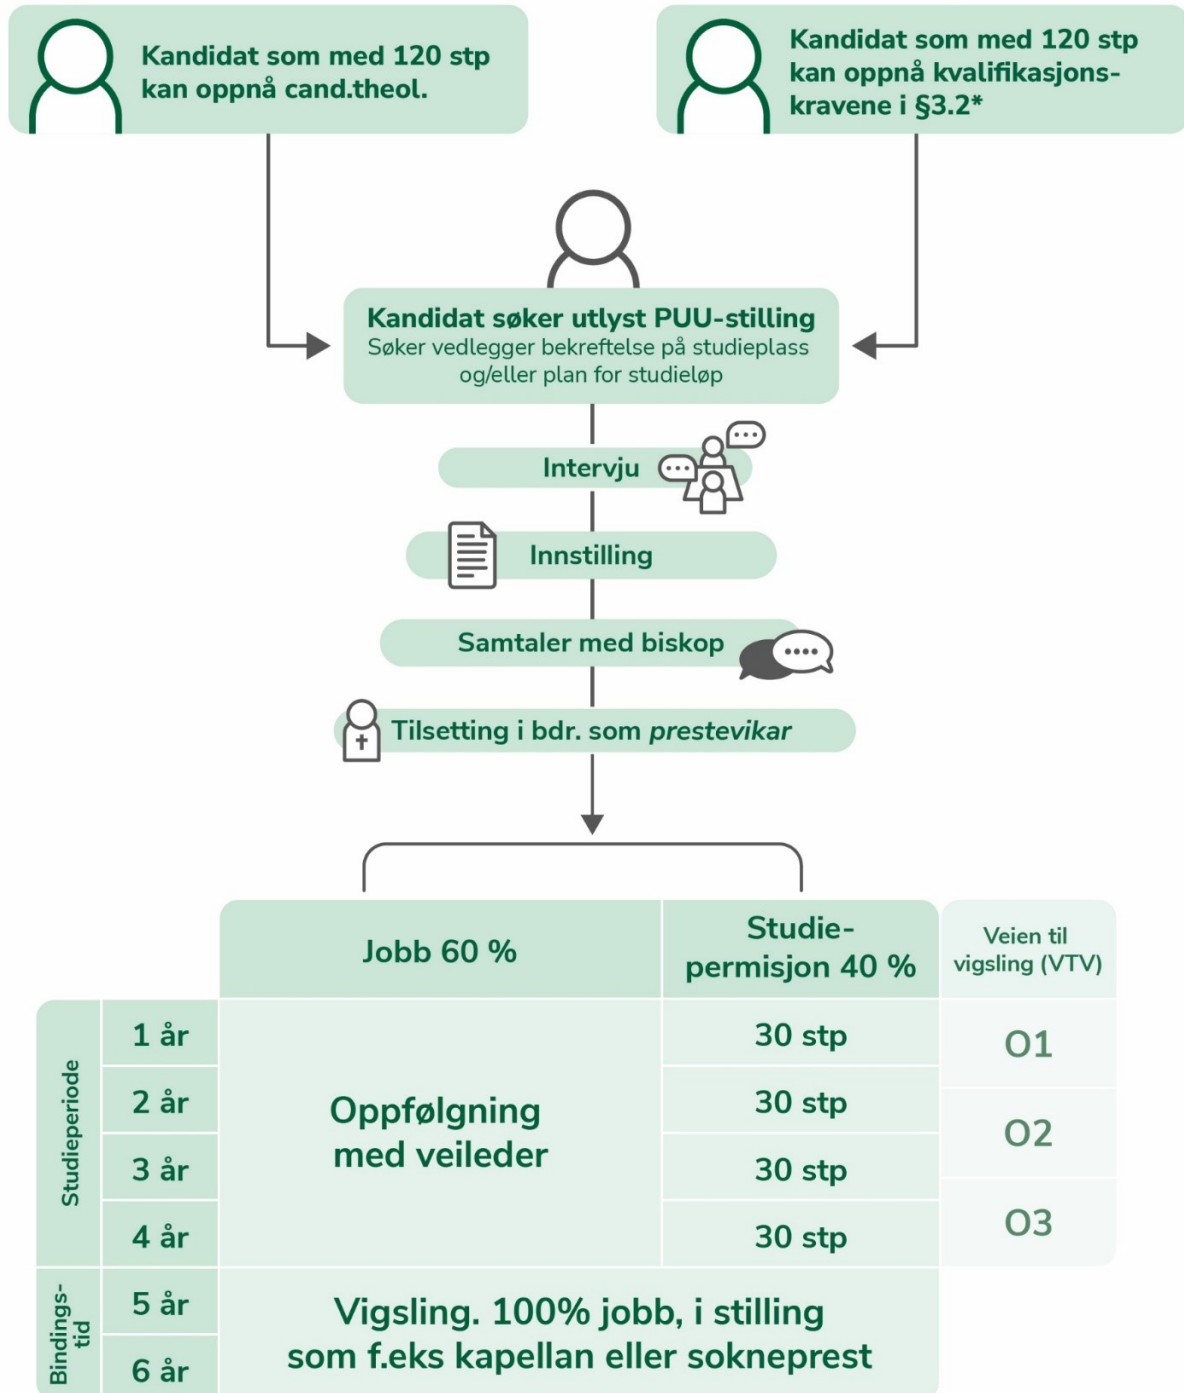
Kandidat som med 120 stp kan oppnå cand.theol.

Kandidat som med 120 stp kan oppnå kvalifikasjonskravene i §3.2*

**Kandidat søker utlyst PUU-stilling**
Søker vedlegger bekreftelse på studieplass og/eller plan for studieløp

Intervju

Innstilling

Samtaler med biskop

Tilsetting i bdr. som *prestevikar*

| | | Jobb 60 % | Studiepermisjon 40 % | Veien til vigsling (VTV) |
|---|---|---|---|---|
| Studieperiode | 1 år | Oppfølgning med veileder | 30 stp | O1 |
| | 2 år | | 30 stp | O2 |
| | 3 år | | 30 stp | |
| | 4 år | | 30 stp | O3 |
| Bindingstid | 5 år | Vigsling. 100% jobb, i stilling som f.eks kapellan eller sokneprest | | |
| | 6 år | | | |